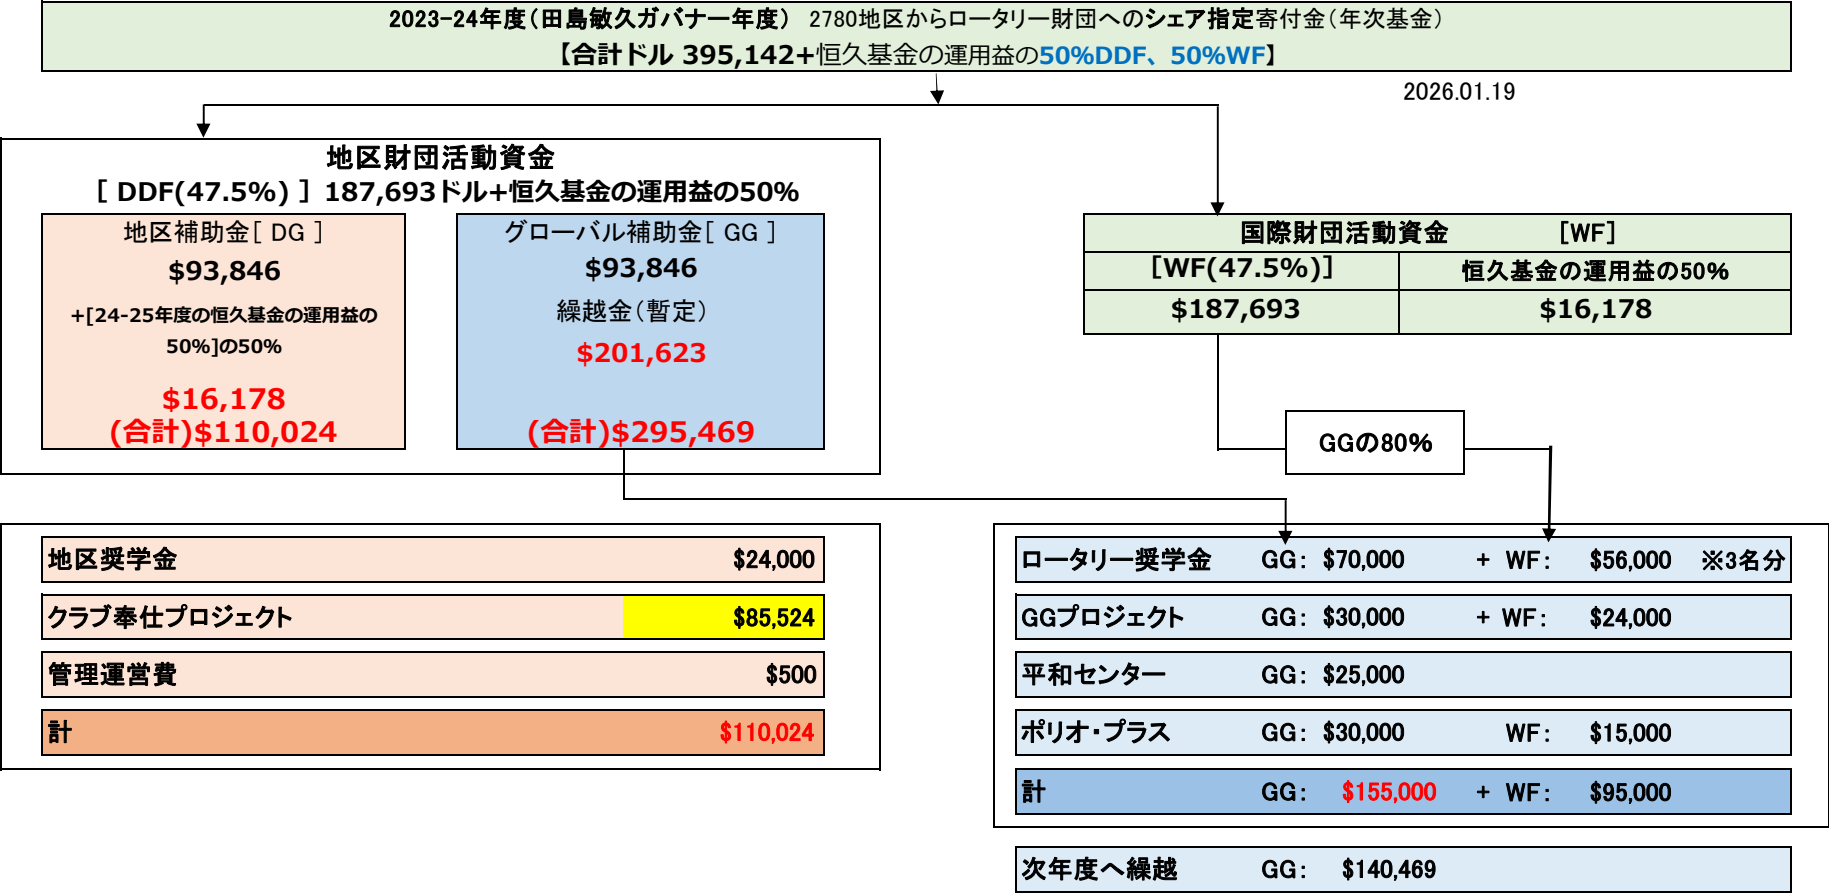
2023-24年度（田島敏久ガバナー年度） 2780地区からロータリー財団へのシェア指定寄付金（年次基金）
【合計ドル 395,142+恒久基金の運用益の50%DDF、50%WF】

2026.01.19

地区財団活動資金
［ DDF(47.5%) ］187,693ドル+恒久基金の運用益の50%

地区補助金［ DG ］
$93,846
+[24-25年度の恒久基金の運用益の50%]の50%
$16,178
(合計)$110,024

グローバル補助金［ GG ］
$93,846
繰越金（暫定）
$201,623
(合計)$295,469

国際財団活動資金 [WF]

| [WF(47.5%)] | 恒久基金の運用益の50% |
|---|---|
| $187,693 | $16,178 |

GGの80%

| 地区奨学金 | $24,000 |
|---|---|
| クラブ奉仕プロジェクト | $85,524 |
| 管理運営費 | $500 |
| 計 | $110,024 |

| ロータリー奨学金 | GG: $70,000 | + WF: | $56,000 | ※3名分 |
|---|---|---|---|---|
| GGプロジェクト | GG: $30,000 | + WF: | $24,000 | |
| 平和センター | GG: $25,000 | | | |
| ポリオ・プラス | GG: $30,000 | WF: | $15,000 | |
| 計 | GG: $155,000 | + WF: | $95,000 | |

次年度へ繰越 GG: $140,469